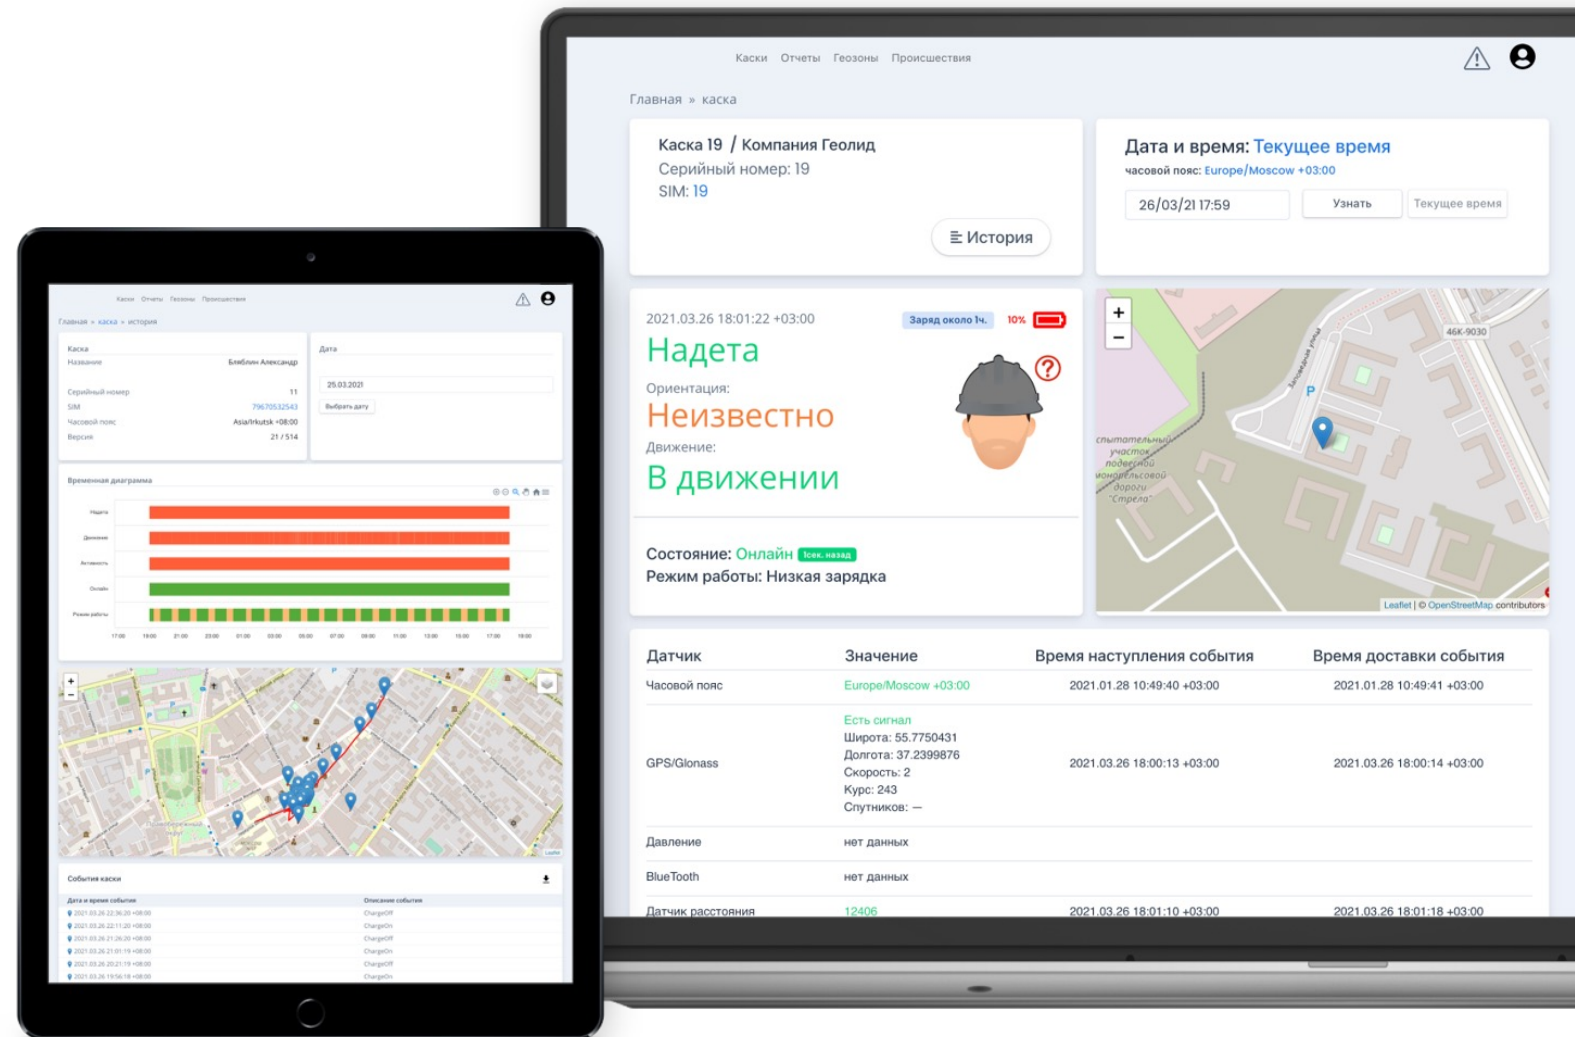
Каски Отчеты Геозоны Происшествия

Главная » каска

Каска 19 / Компания Геолид
Серийный номер: 19
SIM: 19

История

Дата и время: Текущее время
часовой пояс: Europe/Moscow +03:00

26/03/21 17:59

Узнать

Текущее время

2021.03.26 18:01:22 +03:00

Заряд около 1ч.

10%

Надета

Ориентация:

Неизвестно

Движение:

В движении

Состояние: Онлайн 1сек. назад
Режим работы: Низкая зарядка

+
−

46К-9030

Leaflet | © OpenStreetMap contributors

| Датчик | Значение | Время наступления события | Время доставки события |
|---|---|---|---|
| Часовой пояс | Europe/Moscow +03:00 | 2021.01.28 10:49:40 +03:00 | 2021.01.28 10:49:41 +03:00 |
| GPS/Glonass | Есть сигнал Широта: 55.7750431 Долгота: 37.2399876 Скорость: 2 Курс: 243 Спутников: — | 2021.03.26 18:00:13 +03:00 | 2021.03.26 18:00:14 +03:00 |
| Давление | нет данных | | |
| BlueTooth | нет данных | | |
| Датчик расстояния | 12406 | 2021.03.26 18:01:10 +03:00 | 2021.03.26 18:01:18 +03:00 |

Каски Отчеты Геозоны Происшествия

Главная » каска » история

Каска
Название Бляблин Александр
Серийный номер 11
SIM 79670532543
Часовой пояс Asia/Irkutsk +08:00
Версия 21 / 514

Дата
25.03.2021
Выбрать дату

Временная диаграмма

Надета
Движение
Активность
Онлайн
Режим работы

События каски

Дата и время события | Описание события
2021.03.26 22:36:20 +08:00 | ChargeOff
2021.03.26 22:11:20 +08:00 | ChargeOn
2021.03.26 21:26:20 +08:00 | ChargeOff
2021.03.26 21:01:19 +08:00 | ChargeOn
2021.03.26 20:21:19 +08:00 | ChargeOff
2021.03.26 19:56:18 +08:00 | ChargeOn